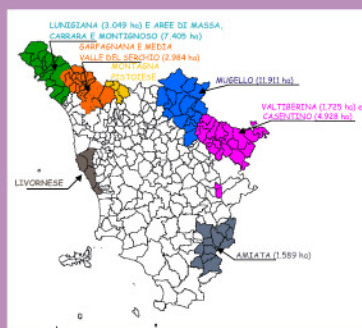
LUNIGIANA (3.049 ha) E AREE DI MASSA, CARRARA E MONTIGNOSO (7.405 ha)

GARFAGNANA E MEDIA VALLE DEL SERCHIO (2.984 ha)

MONTAGNA PISTOIESE

MUGELLO (11.911 ha)

VALTIBERINA (1.725 ha) e CASENTINO (4.928 ha)

LIVORNESE

AMIATA (1.589 ha)